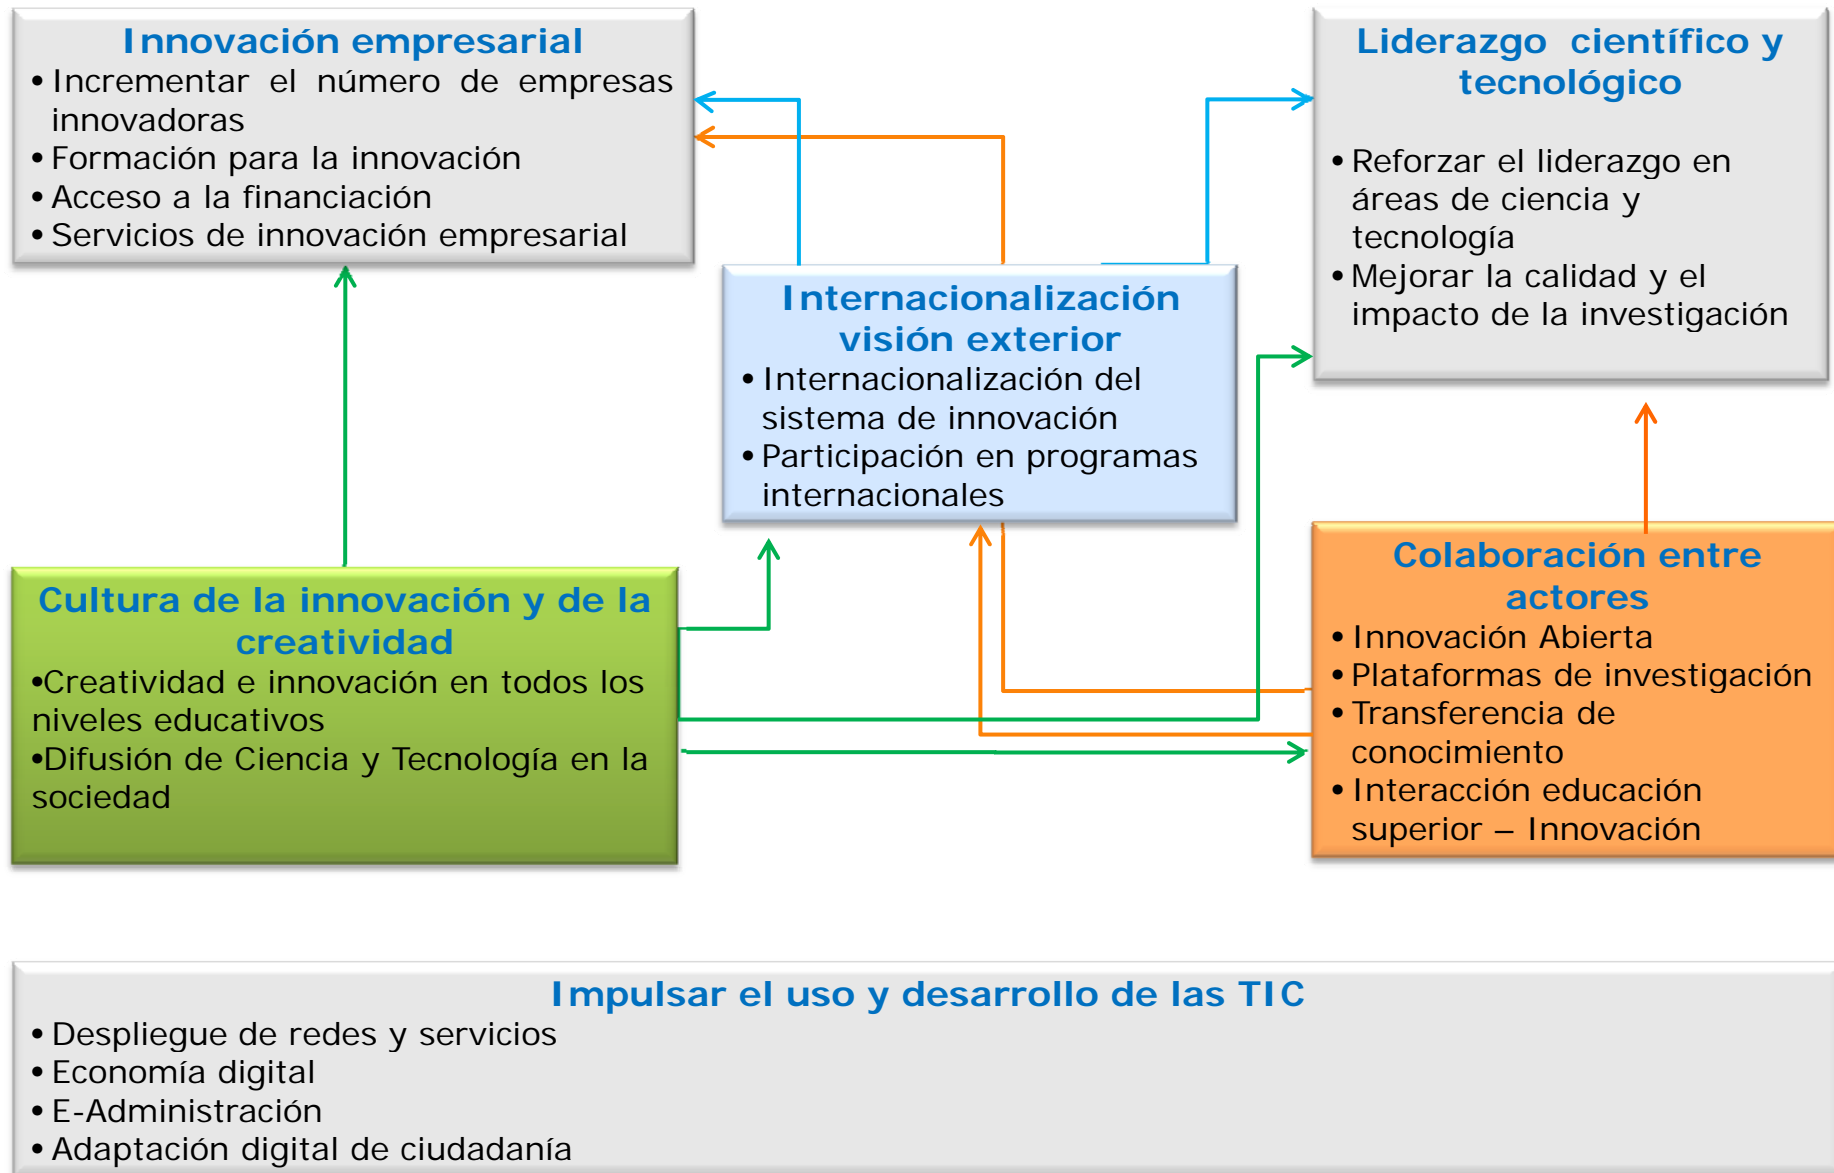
Innovación empresarial
• Incrementar el número de empresas innovadoras
• Formación para la innovación
• Acceso a la financiación
• Servicios de innovación empresarial

Liderazgo científico y tecnológico
• Reforzar el liderazgo en áreas de ciencia y tecnología
• Mejorar la calidad y el impacto de la investigación

Internacionalización visión exterior
• Internacionalización del sistema de innovación
• Participación en programas internacionales

Cultura de la innovación y de la creatividad
•Creatividad e innovación en todos los niveles educativos
•Difusión de Ciencia y Tecnología en la sociedad

Colaboración entre actores
• Innovación Abierta
• Plataformas de investigación
• Transferencia de conocimiento
• Interacción educación superior – Innovación

Impulsar el uso y desarrollo de las TIC
• Despliegue de redes y servicios
• Economía digital
• E-Administración
• Adaptación digital de ciudadanía